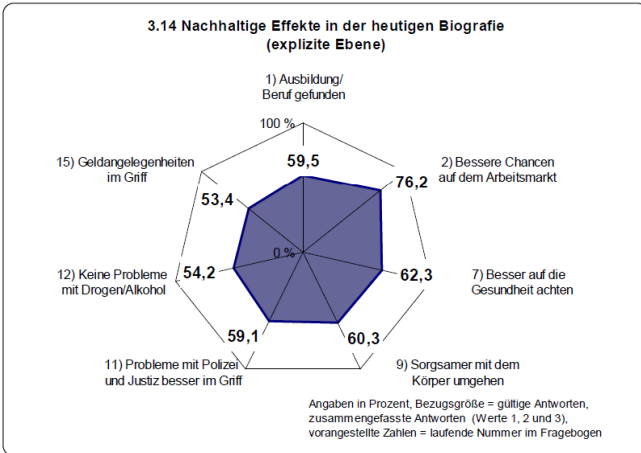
3.14 Nachhaltige Effekte in der heutigen Biografie
(explizite Ebene)

1) Ausbildung/
Beruf gefunden

100 %

59,5

15) Geldangelegenheiten
im Griff

2) Bessere Chancen
auf dem Arbeitsmarkt

76,2

53,4

0 %

12) Keine Probleme
mit Drogen/Alkohol

54,2

62,3

7) Besser auf die
Gesundheit achten

59,1

60,3

11) Probleme mit Polizei
und Justiz besser im Griff

9) Sorgsamer mit dem
Körper umgehen

Angaben in Prozent, Bezugsgröße = gültige Antworten,
zusammengefasste Antworten (Werte 1, 2 und 3),
vorangestellte Zahlen = laufende Nummer im Fragebogen